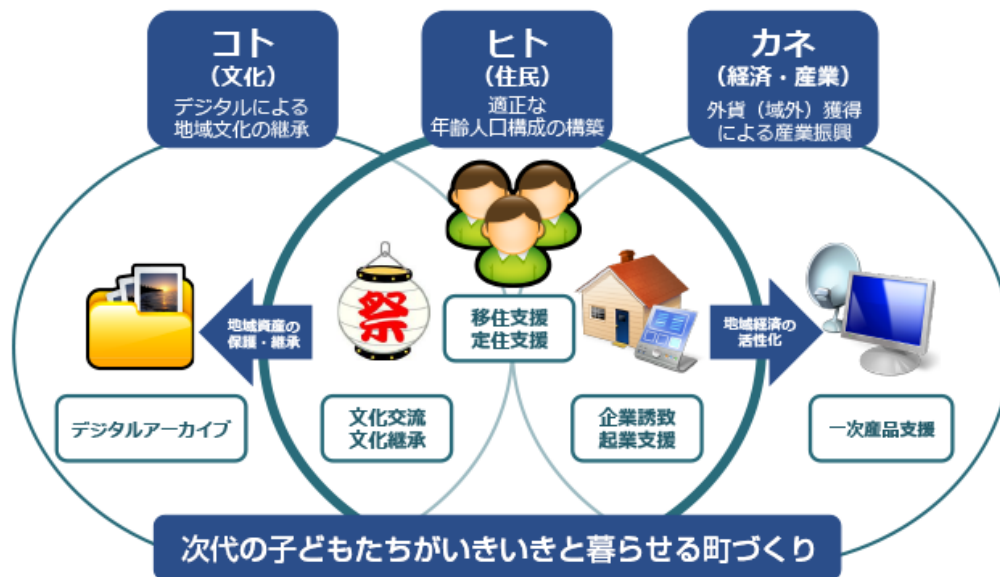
コト
（文化）
デジタルによる
地域文化の継承

ヒト
（住民）
適正な
年齢人口構成の構築

カネ
（経済・産業）
外貨（域外）獲得
による産業振興

地域資産の
保護・継承

祭

移住支援
定住支援

地域経済の
活性化

デジタルアーカイブ

文化交流
文化継承

企業誘致
起業支援

一次産品支援

次代の子どもたちがいきいきと暮らせる町づくり